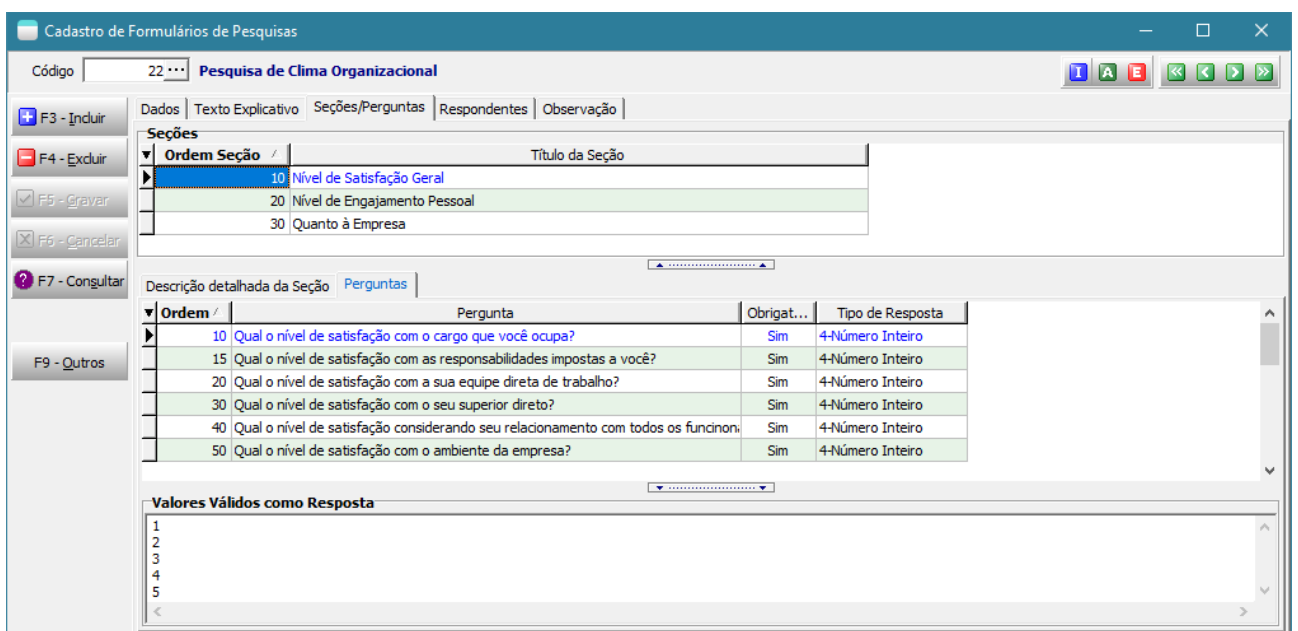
Cadastro de Formulários de Pesquisas

Código 22 ··· Pesquisa de Clima Organizacional

I A E

F3 - Incluir
F4 - Excluir
F5 - Gravar
F6 - Cancelar
F7 - Consultar
F9 - Outros

Dados | Texto Explicativo | Seções/Perguntas | Respondentes | Observação

Seções

| Ordem Seção | Título da Seção |
|---|---|
| 10 | Nível de Satisfação Geral |
| 20 | Nível de Engajamento Pessoal |
| 30 | Quanto à Empresa |

Descrição detalhada da Seção | Perguntas

| Ordem | Pergunta | Obrigat... | Tipo de Resposta |
|---|---|---|---|
| 10 | Qual o nível de satisfação com o cargo que você ocupa? | Sim | 4-Número Inteiro |
| 15 | Qual o nível de satisfação com as responsabilidades impostas a você? | Sim | 4-Número Inteiro |
| 20 | Qual o nível de satisfação com a sua equipe direta de trabalho? | Sim | 4-Número Inteiro |
| 30 | Qual o nível de satisfação com o seu superior direto? | Sim | 4-Número Inteiro |
| 40 | Qual o nível de satisfação considerando seu relacionamento com todos os funciona | Sim | 4-Número Inteiro |
| 50 | Qual o nível de satisfação com o ambiente da empresa? | Sim | 4-Número Inteiro |

Valores Válidos como Resposta
1
2
3
4
5